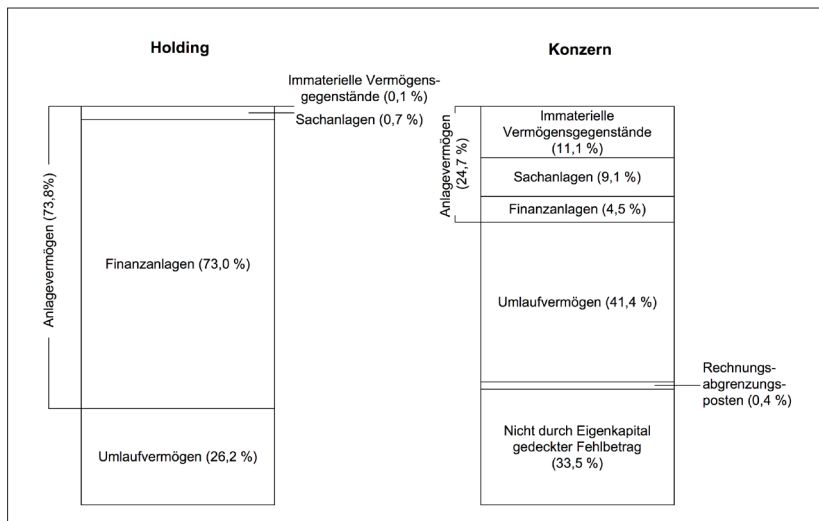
Holding

Konzern

Immaterielle Vermögensgegenstände (0,1 %)

Sachanlagen (0,7 %)

Anlagevermögen (73,8%)

Finanzanlagen (73,0 %)

Umlaufvermögen (26,2 %)

Anlagevermögen (24,7 %)

Immaterielle Vermögensgegenstände (11,1 %)

Sachanlagen (9,1 %)

Finanzanlagen (4,5 %)

Umlaufvermögen (41,4 %)

Rechnungsabgrenzungsposten (0,4 %)

Nicht durch Eigenkapital gedeckter Fehlbetrag (33,5 %)